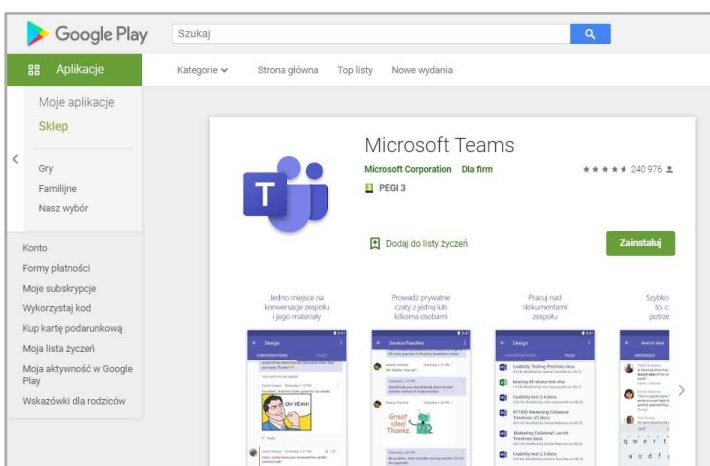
Google Play

Szukaj

Aplikacje

Kategorie

Strona główna

Top listy

Nowe wydania

Moje aplikacje

Sklep

Gry

Familijne

Nasz wybór

Konto

Formy płatności

Moje subskrypcje

Wykorzystaj kod

Kup kartę podarunkową

Moja lista życzeń

Moja aktywność w Google Play

Wskazówki dla rodziców

Microsoft Teams

Microsoft Corporation Dla firm

240 976

PEGI 3

Dodaj do listy życzeń

Zainstaluj

Jedno miejsce na konwersacje zespołu i jego materiały

Prowadź prywatne czaty z jedną lub kilkoma osobami

Pracuj nad dokumentami zespołu

Szybko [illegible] to, c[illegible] potrze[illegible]

Design

OH YEAH!

Donna Paschke

Great idea! Thanks.

Design

Search